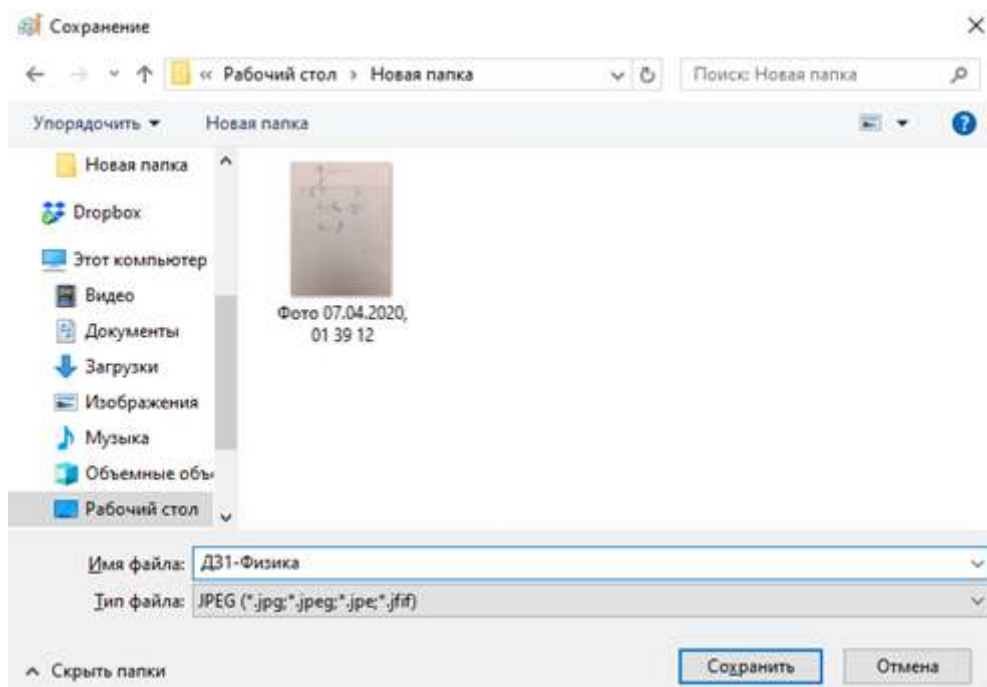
Сохранение

« Рабочий стол › Новая папка

Поиск: Новая папка

Упорядочить ▾ Новая папка

Новая папка

Dropbox

Этот компьютер

Видео

Документы

Загрузки

Изображения

Музыка

Объемные объ

Рабочий стол

Фото 07.04.2020, 01 39 12

Имя файла: ДЗ1-Физика

Тип файла: JPEG (*.jpg;*.jpeg;*.jpe;*.jfif)

^ Скрыть папки

Сохранить

Отмена